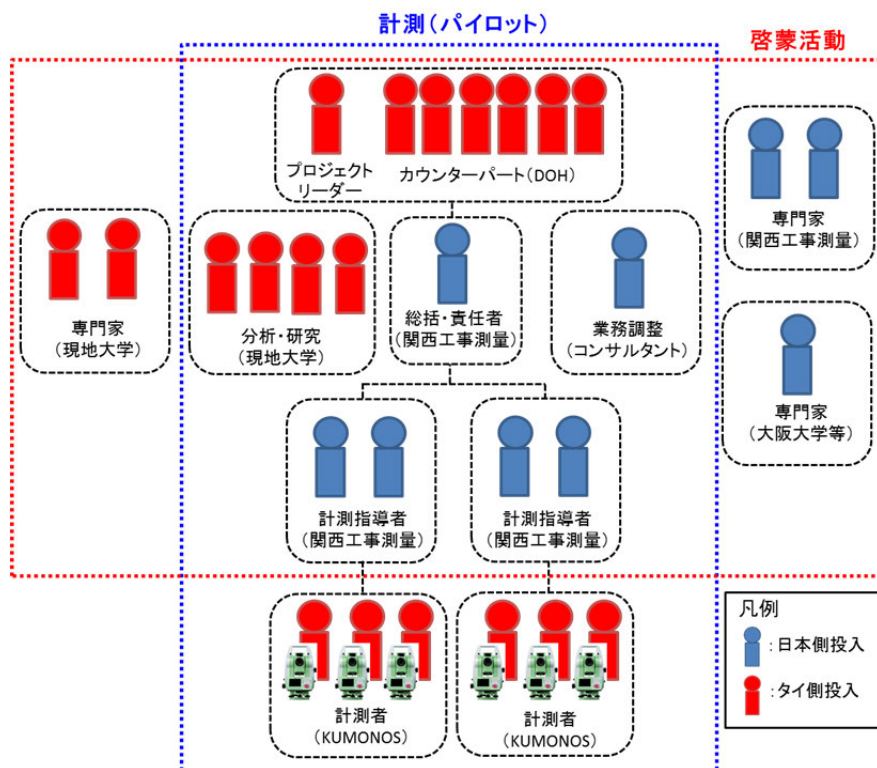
計測（パイロット）

啓蒙活動

プロジェクトリーダー

カウンターパート（DOH）

専門家（関西工事測量）

専門家（現地大学）

分析・研究（現地大学）

総括・責任者（関西工事測量）

業務調整（コンサルタント）

専門家（大阪大学等）

計測指導者（関西工事測量）

計測指導者（関西工事測量）

計測者（KUMONOS）

計測者（KUMONOS）

凡例
：日本側投入
：タイ側投入